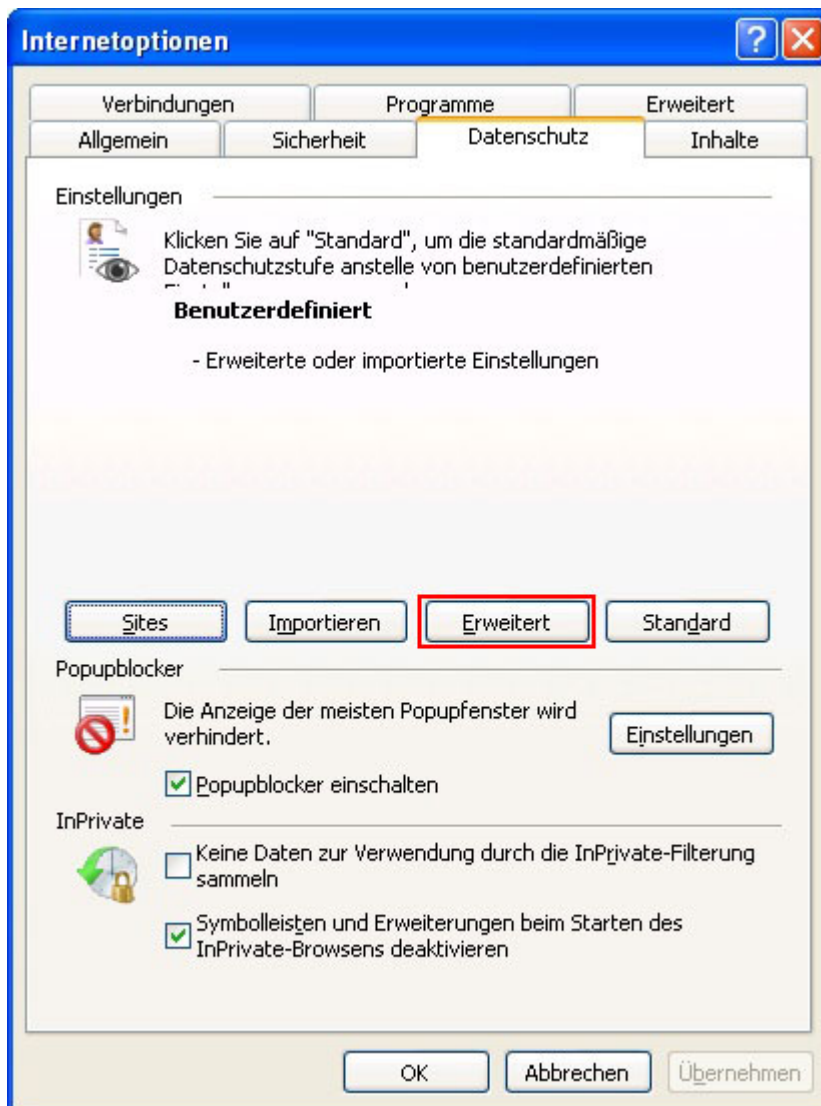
Internetoptionen

Verbindungen
Programme
Erweitert
Allgemein
Sicherheit
Datenschutz
Inhalte

Einstellungen

Klicken Sie auf "Standard", um die standardmäßige Datenschutzstufe anstelle von benutzerdefinierten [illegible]

Benutzerdefiniert

- Erweiterte oder importierte Einstellungen

Sites
Importieren
Erweitert
Standard

Popupblocker

Die Anzeige der meisten Popupfenster wird verhindert.

Einstellungen

Popupblocker einschalten

InPrivate

Keine Daten zur Verwendung durch die InPrivate-Filterung sammeln

Symbolleisten und Erweiterungen beim Starten des InPrivate-Browsens deaktivieren

OK
Abbrechen
Übernehmen